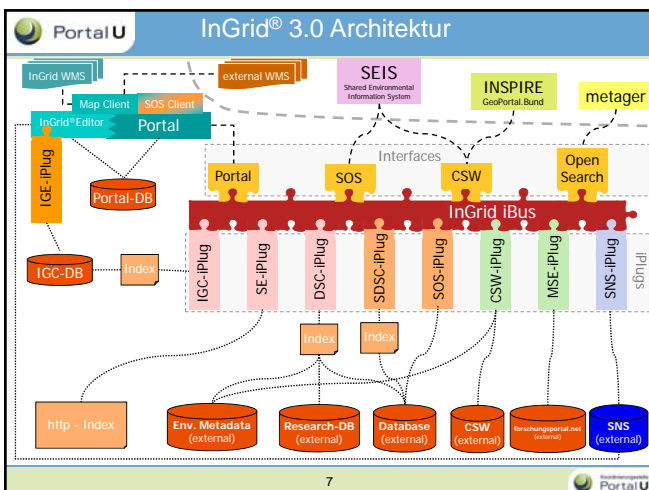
Portal U

InGrid® 3.0 Architektur

InGrid WMS

external WMS

SEIS
Shared Environmental Information System

INSPIRE
GeoPortal.Bund

metager

Map Client

SOS Client

InGrid®Editor

Portal

Interfaces

Portal

SOS

CSW

Open Search

IGE-iPlug

Portal-DB

InGrid iBus

IGC-DB

Index

IGC-iPlug

SE-iPlug

DSC-iPlug

SDSC-iPlug

SOS-iPlug

CSW-iPlug

MSE-iPlug

SNS-iPlug

iPlugs

Index

Index

http - Index

Env. Metadata
(external)

Research-DB
(external)

Database
(external)

CSW
(external)

forschungsportal.net
(external)

SNS
(external)

7

Portal U